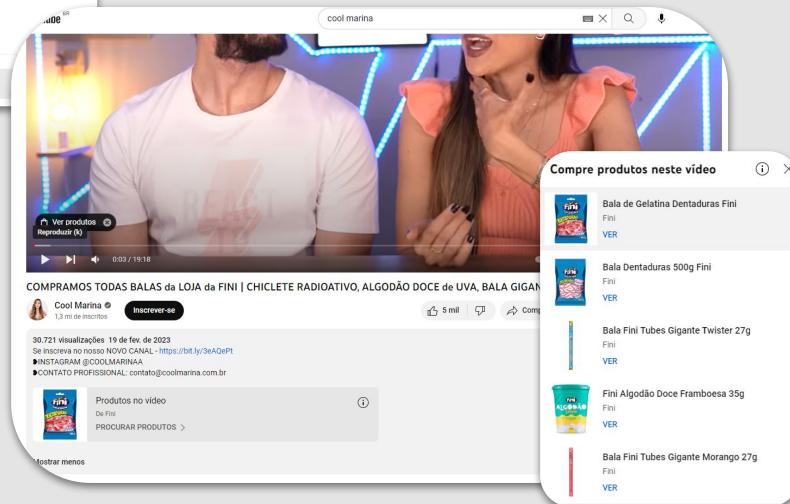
Tube BR

cool marina

Ver produtos
Reproduzir (k)

0:03 / 19:18

COMPRAMOS TODAS BALAS da LOJA da FINI | CHICLETE RADIOATIVO, ALGODÃO DOCE de UVA, BALA GIGAN

Cool Marina
1,3 mi de inscritos

Inscrever-se

5 mil

Comp

30.721 visualizações 19 de fev. de 2023
Se inscreva no nosso NOVO CANAL - https://bit.ly/3eAQePt
INSTAGRAM @COOLMARINAA
CONTATO PROFISSIONAL: contato@coolmarina.com.br

Produtos no vídeo
De Fini
PROCURAR PRODUTOS >

Mostrar menos

Compre produtos neste vídeo

Bala de Gelatina Dentaduras Fini
Fini
VER

Bala Dentaduras 500g Fini
Fini
VER

Bala Fini Tubes Gigante Twister 27g
Fini
VER

Fini Algodão Doce Framboesa 35g
Fini
VER

Bala Fini Tubes Gigante Morango 27g
Fini
VER